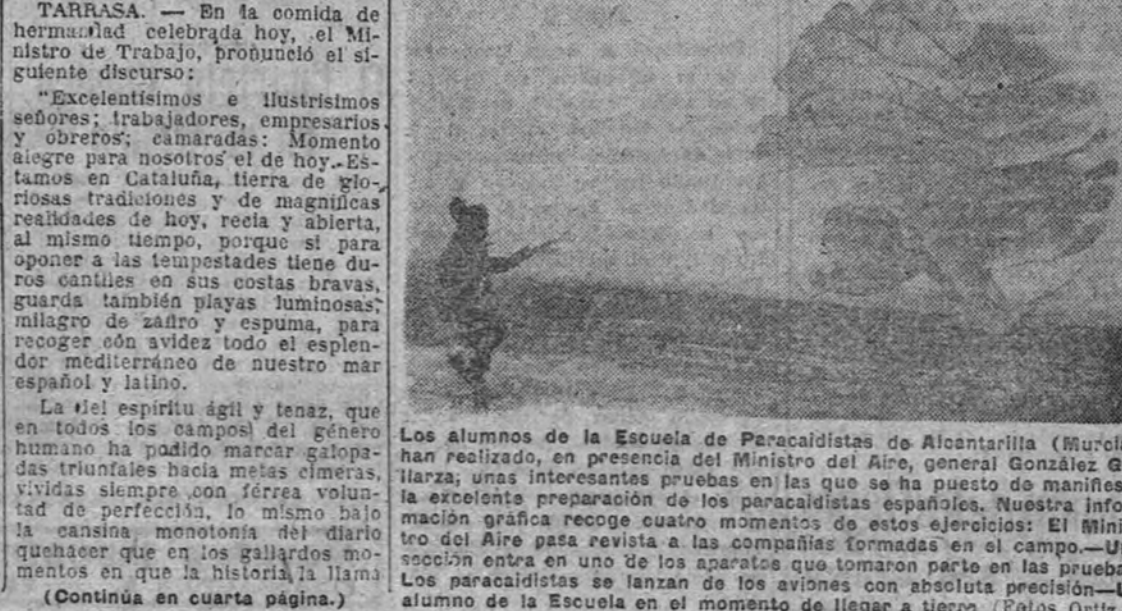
TARRASA. — En la comida de hermandad celebrada hoy, el Ministro de Trabajo, pronunció el siguiente discurso:

"Excelentísimos e ilustrísimos señores; trabajadores, empresarios y obreros; camaradas: Momento alegre para nosotros el de hoy. Estamos en Cataluña, tierra de gloriosas tradiciones y de magníficas realidades de hoy, recia y abierta, al mismo tiempo, porque si para oponer a las tempestades tiene duros cantiles en sus costas bravas, guarda también playas luminosas, milagro de zafiro y espuma, para recoger con avidez todo el esplendor mediterráneo de nuestro mar español y latino.

La del espíritu ágil y tenaz, que en todos los campos del género humano ha podido marcar galopadas triunfales hacia metas cimeras, vividas siempre con férrea voluntad de perfección, lo mismo bajo la cansina monotonía del diario quehacer que en los gallardos momentos en que la historia la llama

(Continúa en cuarta página.)

Los alumnos de la Escuela de Paracaidistas de Alcantarilla (Murcia) han realizado, en presencia del Ministro del Aire, general González Gallarza, unas interesantes pruebas en las que se ha puesto de manifiesto la excelente preparación de los paracaidistas españoles. Nuestra información gráfica recoge cuatro momentos de estos ejercicios: El Ministro del Aire pasa revista a las compañías formadas en el campo.—Una sección entra en uno de los aparatos que tomaron parte en las pruebas. Los paracaidistas se lanzan de los aviones con absoluta precisión.—Un alumno de la Escuela en el momento de llegar a tierra. (Fotos Ortiz.